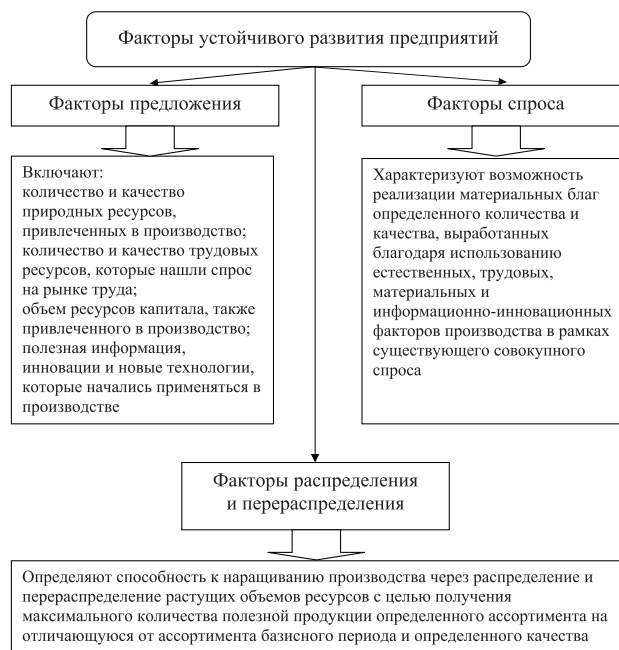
Факторы устойчивого развития предприятий

Факторы предложения

Факторы спроса

Включают:
количество и качество природных ресурсов, привлеченных в производство;
количество и качество трудовых ресурсов, которые нашли спрос на рынке труда;
объем ресурсов капитала, также привлеченного в производство;
полезная информация, инновации и новые технологии, которые начались применяться в производстве

Характеризуют возможность реализации материальных благ определенного количества и качества, выработанных благодаря использованию естественных, трудовых, материальных и информационно-инновационных факторов производства в рамках существующего совокупного спроса

Факторы распределения и перераспределения

Определяют способность к наращиванию производства через распределение и перераспределение растущих объемов ресурсов с целью получения максимального количества полезной продукции определенного ассортимента на отличающуюся от ассортимента базисного периода и определенного качества